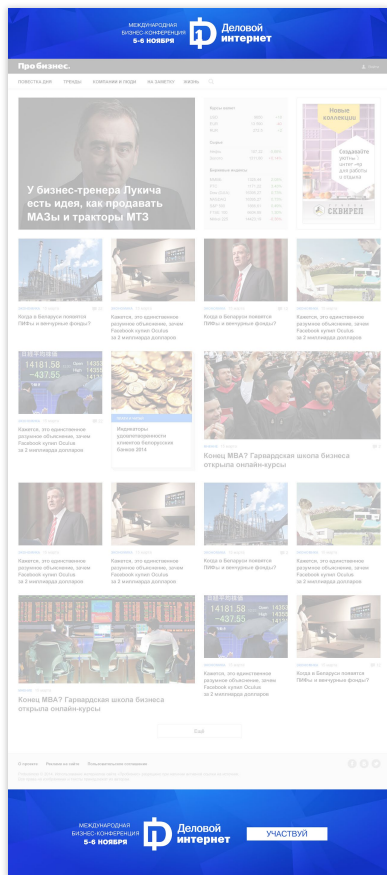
МЕЖДУНАРОДНАЯ БИЗНЕС-КОНФЕРЕНЦИЯ 5-6 НОЯБРЯ

Деловой интернет

Про бизнес.

НОВОСТИ ДНЯ ТРЕНДЫ КОМПАНИИ И ЛЮДИ НА ЗАМЕТКУ ЖИЗНЬ

У бизнес-тренера Лукича есть идея, как продавать МАЗы и тракторы МТЗ

Курсы валют

Новые коллекции

Создавайте уют с интер-ом для работы и отдыха

СКВИРЕЛ

Когда в Беларуси появятся ПИФы и венчурные фонды?

Кажется, это единственное разумное объяснение, зачем Facebook купил Oculus за 2 миллиарда долларов

Когда в Беларуси появятся ПИФы и венчурные фонды?

Кажется, это единственное разумное объяснение, зачем Facebook купил Oculus за 2 миллиарда долларов

14181.58
-437.55

Кажется, это единственное разумное объяснение, зачем Facebook купил Oculus за 2 миллиарда долларов

Индикаторы удовлетворенности клиентов белорусских банков 2014

Конец MBA? Гарвардская школа бизнеса открыла онлайн-курсы

Кажется, это единственное разумное объяснение, зачем Facebook купил Oculus за 2 миллиарда долларов

Кажется, это единственное разумное объяснение, зачем Facebook купил Oculus за 2 миллиарда долларов

Когда в Беларуси появятся ПИФы и венчурные фонды?

Кажется, это единственное разумное объяснение, зачем Facebook купил Oculus за 2 миллиарда долларов

Конец MBA? Гарвардская школа бизнеса открыла онлайн-курсы

14181.58
-437.55

Кажется, это единственное разумное объяснение, зачем Facebook купил Oculus за 2 миллиарда долларов

Когда в Беларуси появятся ПИФы и венчурные фонды?

Ещё

О проекте Реклама на сайте Пользовательское соглашение

МЕЖДУНАРОДНАЯ БИЗНЕС-КОНФЕРЕНЦИЯ 5-6 НОЯБРЯ

Деловой интернет

УЧАСТВУЙ